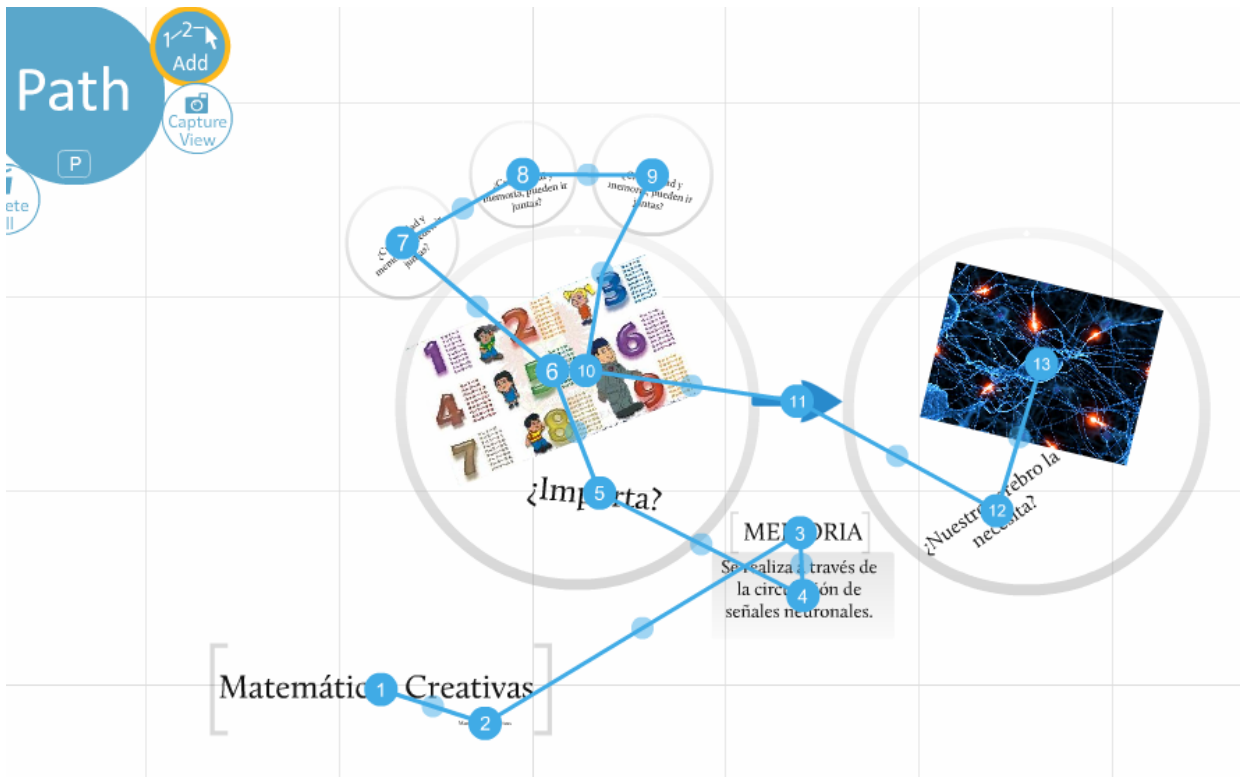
Path

P

Add

Capture View

ete
ll

8

9

7

Creatividad y memoria, pueden ir juntas?

Creatividad y memoria, pueden ir juntas?

Creatividad y memoria, pueden ir juntas?

1 2 3 4 5 6 7 8 9

6

10

11

13

¿Imp 5 rta?

MEM 3 RIA

Se realiza a través de la circu 4 ción de señales neuronales.

¿Nuestro 12 rebro la necesita?

Matemátic 1 Creativas

2